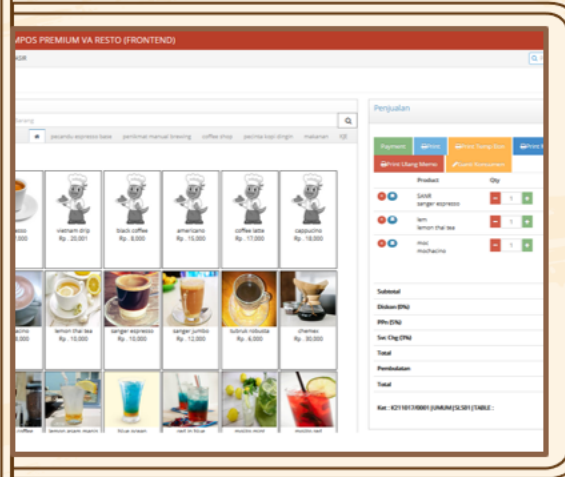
MPOS PREMIUM VA RESTO (FRONTEND)

barang

pecandu espresso base | penikmat manual brewing | coffee shop | pecinta kopi dingin | makanan

Penjualan

Payment | Print | Print Temp Bon | Print Ulang Memo | Guest Konsumen

Product | Qty

Sus6 sanger espresso | 1
lem lemon thai tea | 1
moc mochacino | 1

Subtotal
Diskon (0%)
PPn (5%)
Svc Chg (0%)
Total
Pembulatan
Total

Ket : K21101749001 |UMUM| SLS01 |TABLE :

vietnam drip Rp. 20,001
black coffee Rp. 8,000
americano Rp. 15,000
coffee latte Rp. 17,000
cappucino Rp. 18,000

lemon thai tea Rp. 10,000
sanger espresso Rp. 10,000
sanger jumbo Rp. 12,000
tubruk robusta Rp. 6,000
chemex Rp. 30,000

blue ocean
red in blue
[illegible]
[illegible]